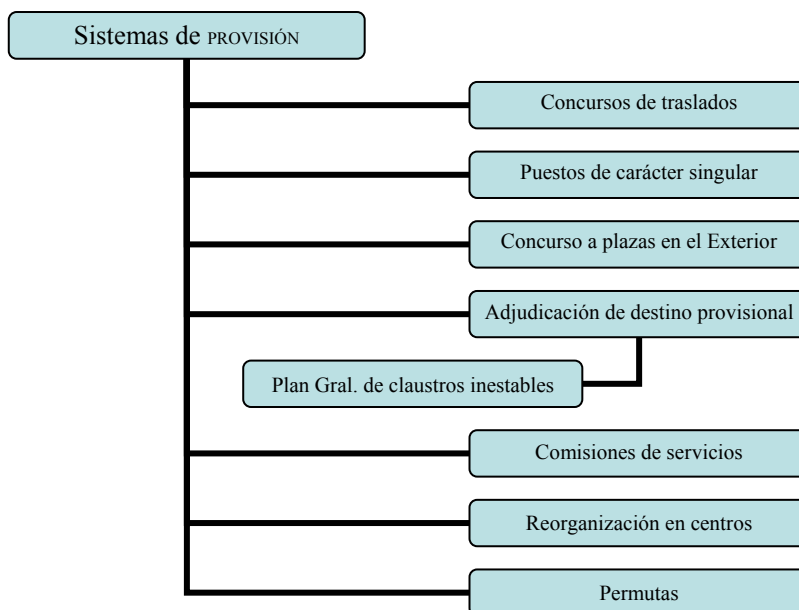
Sistemas de PROVISIÓN

Concursos de traslados

Puestos de carácter singular

Concurso a plazas en el Exterior

Adjudicación de destino provisional

Plan Gral. de claustros inestables

Comisiones de servicios

Reorganización en centros

Permutas